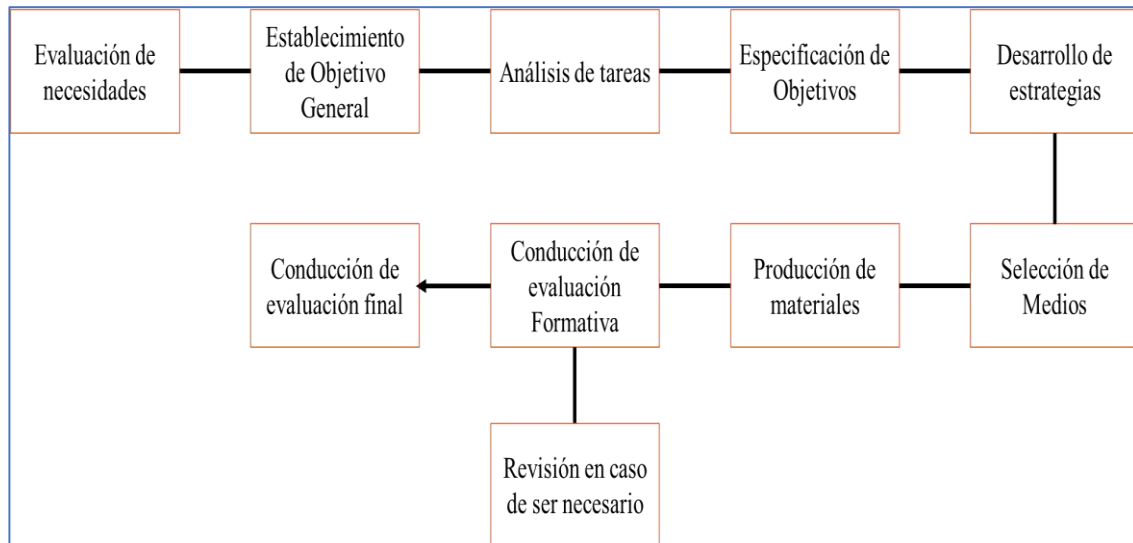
Evaluación de necesidades

Establecimiento de Objetivo General

Análisis de tareas

Especificación de Objetivos

Desarrollo de estrategias

Selección de Medios

Producción de materiales

Conducción de evaluación Formativa

Conducción de evaluación final

Revisión en caso de ser necesario